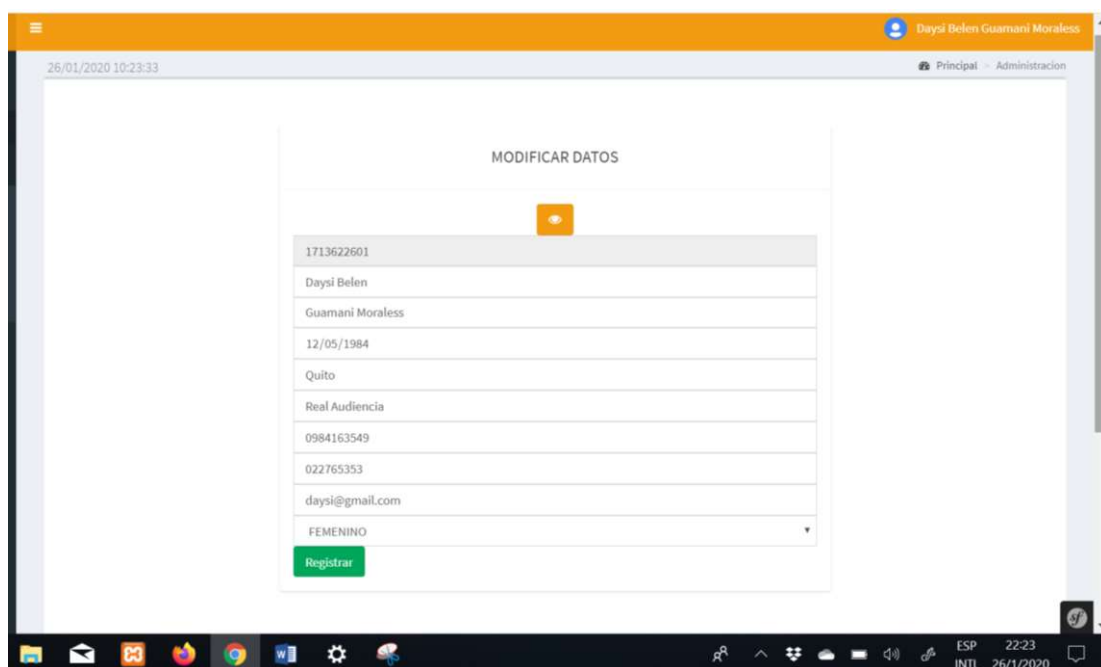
Daysi Belen Guamani Moraless

26/01/2020 10:23:33

Principal > Administracion

MODIFICAR DATOS

1713622601

Daysi Belen

Guamani Moraless

12/05/1984

Quito

Real Audiencia

0984163549

022765353

daysi@gmail.com

FEMENINO

Registrar

ESP INTL 22:23 26/1/2020